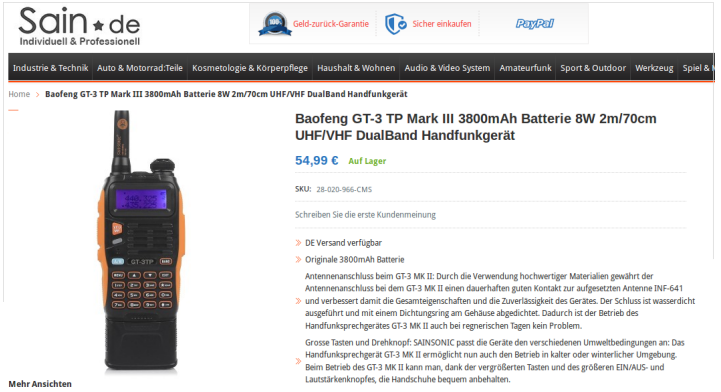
Sain.de
Individuell & Professionell

100% Geld-zurück-Garantie
Sicher einkaufen
PayPal

Industrie & Technik | Auto & Motorrad:Teile | Kosmetologie & Körperpflege | Haushalt & Wohnen | Audio & Video System | Amateurfunk | Sport & Outdoor | Werkzeug | Spiel & M

Home > Baofeng GT-3 TP Mark III 3800mAh Batterie 8W 2m/70cm UHF/VHF DualBand Handfunkgerät

Baofeng GT-3 TP Mark III 3800mAh Batterie 8W 2m/70cm UHF/VHF DualBand Handfunkgerät

54,99 € Auf Lager

SKU: 28-020-966-CMS

Schreiben Sie die erste Kundenmeinung

DE Versand verfügbar

Originale 3800mAh Batterie

Antennenanschluss beim GT-3 MK II: Durch die Verwendung hochwertiger Materialien gewährt der Antennenanschluss bei dem GT-3 MK II einen dauerhaften guten Kontakt zur aufgesetzten Antenne INF-641 und verbessert damit die Gesamteigenschaften und die Zuverlässigkeit des Gerätes. Der Schluss ist wasserdicht ausgeführt und mit einem Dichtungsring am Gehäuse abgedichtet. Dadurch ist der Betrieb des Handfunksprechgerätes GT-3 MK II auch bei regnerischen Tagen kein Problem.

Grosse Tasten und Drehknopf: SAINSONIC passt die Geräte den verschiedenen Umweltbedingungen an: Das Handfunksprechgerät GT-3 MK II ermöglicht nun auch den Betrieb in kalter oder winterlicher Umgebung. Beim Betrieb des GT-3 MK II kann man, dank der vergrößerten Tasten und des größeren EIN/AUS- und Lautstärkenknopfes, die Handschuhe bequem anbehalten.

GT-3TP

Mehr Ansichten